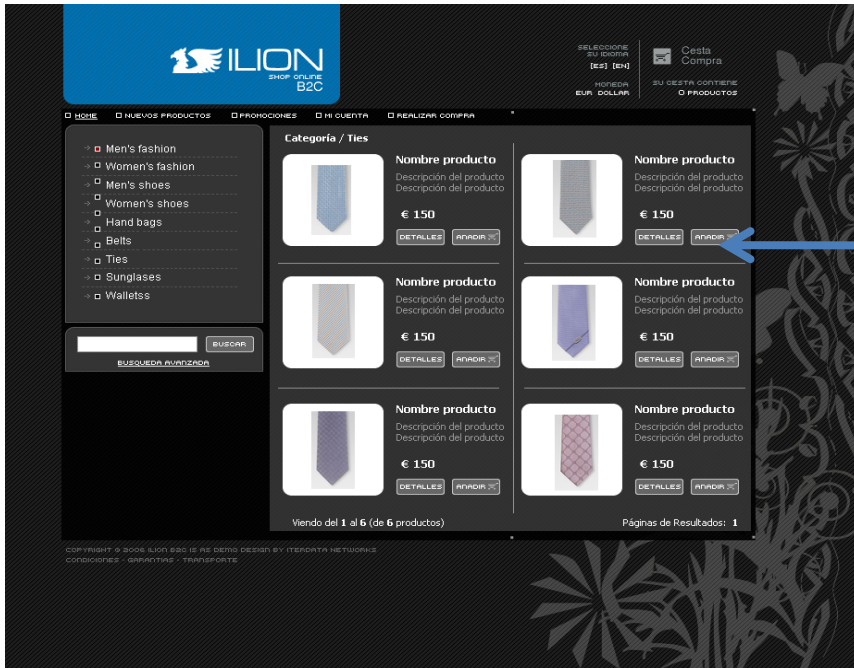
ILION
SHOP ONLINE
B2C

SELECCIONE SU IDIOMA
[ES] [EN]

MONEDA
EUR DOLLAR

Cesta Compra

SU CESTA CONTIENE
0 PRODUCTOS

HOME NUEVOS PRODUCTOS PROMOCIONES MI CUENTA REALIZAR COMPRA

Men's fashion
Women's fashion
Men's shoes
Women's shoes
Hand bags
Belts
Ties
Sunglases
Walletss

BUSCAR
BUSQUEDA AVANZADA

Categoría / Ties

Nombre producto
Descripción del producto
Descripción del producto
€ 150
DETALLES AÑADIR

Nombre producto
Descripción del producto
Descripción del producto
€ 150
DETALLES AÑADIR

Nombre producto
Descripción del producto
Descripción del producto
€ 150
DETALLES AÑADIR

Nombre producto
Descripción del producto
Descripción del producto
€ 150
DETALLES AÑADIR

Nombre producto
Descripción del producto
Descripción del producto
€ 150
DETALLES AÑADIR

Nombre producto
Descripción del producto
Descripción del producto
€ 150
DETALLES AÑADIR

Viendo del 1 al 6 (de 6 productos)
Páginas de Resultados: 1

COPYRIGHT © 2006 ILION B2C IS AS DEMO DESIGN BY ITEDATA NETWORKS
CONDICIONES - GARANTIAS - TRANSPORTE